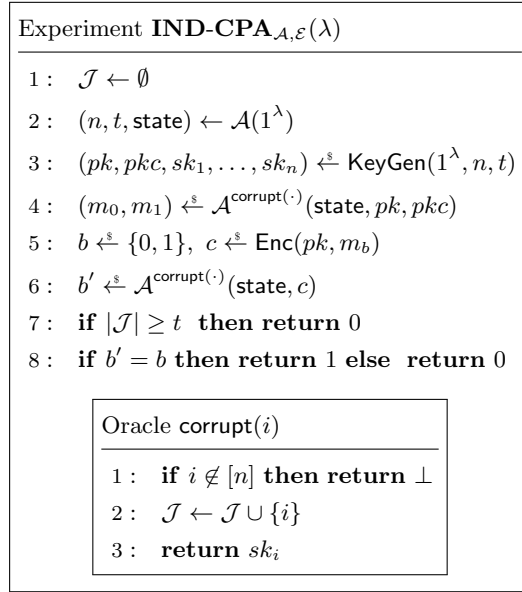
Experiment $\textbf{IND-CPA}_{\mathcal{A},\mathcal{E}}(\lambda)$

1 : $\mathcal{J} \leftarrow \emptyset$

2 : $(n, t, \mathsf{state}) \leftarrow \mathcal{A}(1^\lambda)$

3 : $(pk, pkc, sk_1, \ldots, sk_n) \xleftarrow{\$} \mathsf{KeyGen}(1^\lambda, n, t)$

4 : $(m_0, m_1) \xleftarrow{\$} \mathcal{A}^{\mathsf{corrupt}(\cdot)}(\mathsf{state}, pk, pkc)$

5 : $b \xleftarrow{\$} \{0, 1\},\ c \xleftarrow{\$} \mathsf{Enc}(pk, m_b)$

6 : $b' \xleftarrow{\$} \mathcal{A}^{\mathsf{corrupt}(\cdot)}(\mathsf{state}, c)$

7 : $\textbf{if } |\mathcal{J}| \geq t \textbf{ then return } 0$

8 : $\textbf{if } b' = b \textbf{ then return } 1 \textbf{ else return } 0$

Oracle $\mathsf{corrupt}(i)$

1 : $\textbf{if } i \notin [n] \textbf{ then return } \bot$

2 : $\mathcal{J} \leftarrow \mathcal{J} \cup \{i\}$

3 : $\textbf{return } sk_i$